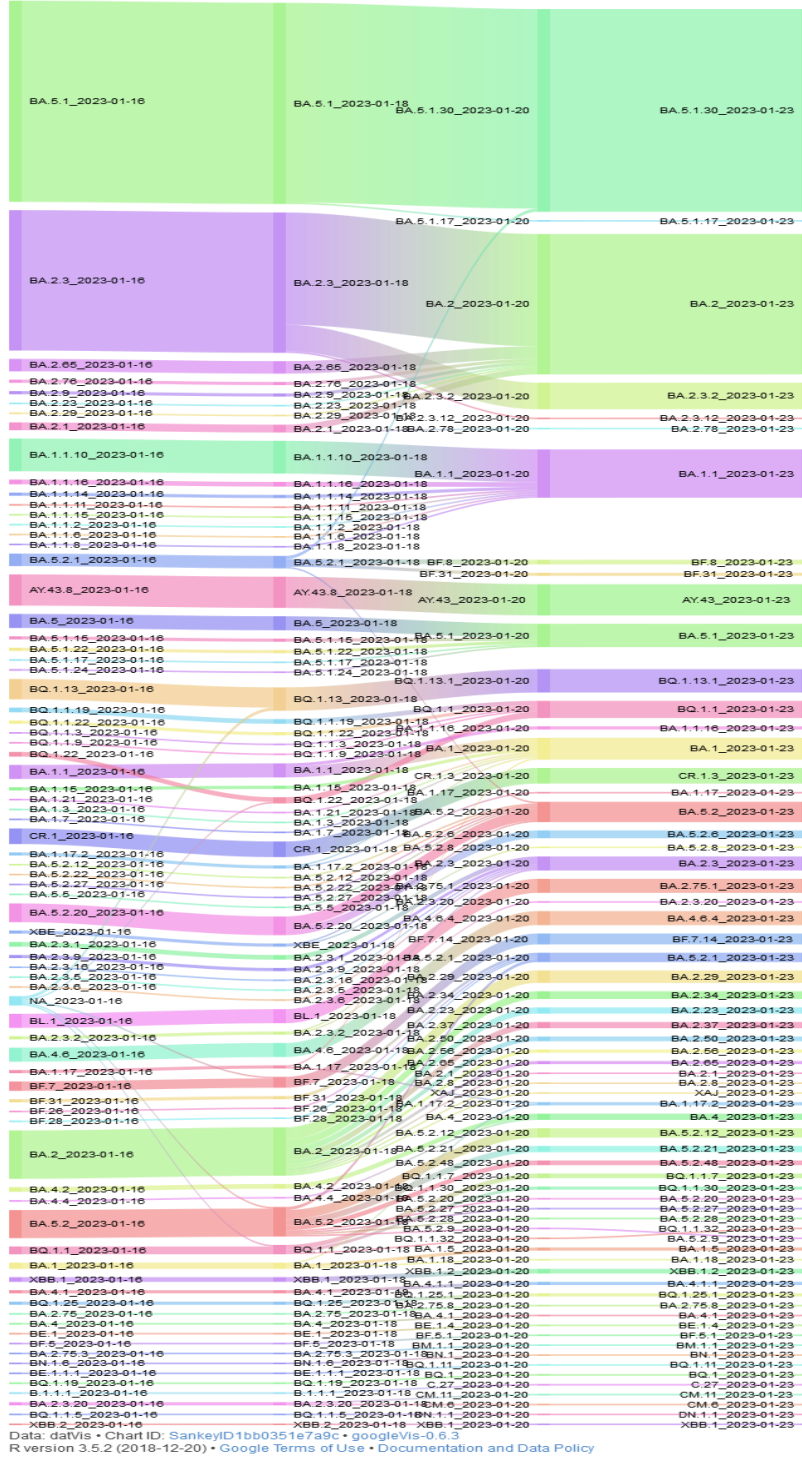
BA.5.1_2023-01-16
BA.2.3_2023-01-16
BA.2.65_2023-01-16
BA.2.76_2023-01-16
BA.2.9_2023-01-16
BA.2.23_2023-01-16
BA.2.29_2023-01-16
BA.2.1_2023-01-16
BA.1.1.10_2023-01-16
BA.1.1.16_2023-01-16
BA.1.1.14_2023-01-16
BA.1.1.11_2023-01-16
BA.1.1.15_2023-01-16
BA.1.1.2_2023-01-16
BA.1.1.6_2023-01-16
BA.1.1.8_2023-01-16
BA.5.2.1_2023-01-16
AY.43.8_2023-01-16
BA.5_2023-01-16
BA.5.1.15_2023-01-16
BA.5.1.22_2023-01-16
BA.5.1.17_2023-01-16
BA.5.1.24_2023-01-16
BQ.1.13_2023-01-16
BQ.1.1.19_2023-01-16
BQ.1.1.22_2023-01-16
BQ.1.1.3_2023-01-16
BQ.1.1.9_2023-01-16
BQ.1.22_2023-01-16
BA.1.1_2023-01-16
BA.1.15_2023-01-16
BA.1.21_2023-01-16
BA.1.3_2023-01-16
BA.1.7_2023-01-16
CR.1_2023-01-16
BA.1.17.2_2023-01-16
BA.5.2.12_2023-01-16
BA.5.2.22_2023-01-16
BA.5.2.27_2023-01-16
BA.5.5_2023-01-16
BA.5.2.20_2023-01-16
XBE_2023-01-16
BA.2.3.1_2023-01-16
BA.2.3.9_2023-01-16
BA.2.3.16_2023-01-16
BA.2.3.5_2023-01-16
BA.2.3.6_2023-01-16
NA_2023-01-16
BL.1_2023-01-16
BA.2.3.2_2023-01-16
BA.4.6_2023-01-16
BA.1.17_2023-01-16
BF.7_2023-01-16
BF.31_2023-01-16
BF.26_2023-01-16
BF.28_2023-01-16
BA.2_2023-01-16
BA.4.2_2023-01-16
BA.4.4_2023-01-16
BA.5.2_2023-01-16
BQ.1.1_2023-01-16
BA.1_2023-01-16
XBB.1_2023-01-16
BA.4.1_2023-01-16
BQ.1.25_2023-01-16
BA.2.75_2023-01-16
BA.4_2023-01-16
BE.1_2023-01-16
BF.5_2023-01-16
BA.2.75.3_2023-01-16
BN.1.6_2023-01-16
BE.1.1.1_2023-01-16
BA.1.19_2023-01-16
B.1.1.1_2023-01-16
BA.2.3.20_2023-01-16
BQ.1.1.5_2023-01-16
XBB.2_2023-01-16

BA.5.1_2023-01-18
BA.2.3_2023-01-18
BA.2.65_2023-01-18
BA.2.76_2023-01-18
BA.2.9_2023-01-18
BA.2.23_2023-01-18
BA.2.29_2023-01-18
BA.2.1_2023-01-18
BA.1.1.10_2023-01-18
BA.1.1.16_2023-01-18
BA.1.1.14_2023-01-18
BA.1.1.11_2023-01-18
BA.1.1.15_2023-01-18
BA.1.1.2_2023-01-18
BA.1.1.6_2023-01-18
BA.1.1.8_2023-01-18
BA.5.2.1_2023-01-18
AY.43.8_2023-01-18
BA.5_2023-01-18
BA.5.1.15_2023-01-18
BA.5.1.22_2023-01-18
BA.5.1.17_2023-01-18
BA.5.1.24_2023-01-18
BQ.1.13_2023-01-18
BQ.1.1.19_2023-01-18
BQ.1.1.22_2023-01-18
BQ.1.1.3_2023-01-18
BQ.1.1.9_2023-01-18
BA.1.1_2023-01-18
BA.1.15_2023-01-18
BQ.1.22_2023-01-18
BA.1.21_2023-01-18
BA.1.3_2023-01-18
BA.1.7_2023-01-18
CR.1_2023-01-18
BA.1.17.2_2023-01-18
BA.5.2.12_2023-01-18
BA.5.2.22_2023-01-18
BA.5.2.27_2023-01-18
BA.5.5_2023-01-18
BA.5.2.20_2023-01-18
XBE_2023-01-18
BA.2.3.1_2023-01-18
BA.2.3.9_2023-01-18
BA.2.3.16_2023-01-18
BA.2.3.5_2023-01-18
BA.2.3.6_2023-01-18
BL.1_2023-01-18
BA.2.3.2_2023-01-18
BA.4.6_2023-01-18
BA.1.17_2023-01-18
BF.7_2023-01-18
BF.31_2023-01-18
BF.26_2023-01-18
BF.28_2023-01-18
BA.2_2023-01-18
BA.4.2_2023-01-18
BA.4.4_2023-01-18
BA.5.2_2023-01-18
BQ.1.1_2023-01-18
BA.1_2023-01-18
XBB.1_2023-01-18
BA.4.1_2023-01-18
BQ.1.25_2023-01-18
BA.2.75_2023-01-18
BA.4_2023-01-18
BE.1_2023-01-18
BF.5_2023-01-18
BA.2.75.3_2023-01-18
BN.1.6_2023-01-18
BE.1.1.1_2023-01-18
BA.1.19_2023-01-18
B.1.1.1_2023-01-18
BA.2.3.20_2023-01-18
BQ.1.1.5_2023-01-18
XBB.2_2023-01-18

BA.5.1.30_2023-01-20
BA.5.1.17_2023-01-20
BA.2_2023-01-20
BA.2.3.2_2023-01-20
BA.2.3.12_2023-01-20
BA.2.78_2023-01-20
BA.1.1_2023-01-20
BF.8_2023-01-20
BF.31_2023-01-20
AY.43_2023-01-20
BA.5.1_2023-01-20
BQ.1.13.1_2023-01-20
BQ.1.1_2023-01-20
BA.1.1.16_2023-01-20
BA.1_2023-01-20
CR.1.3_2023-01-20
BA.1.17_2023-01-20
BA.5.2_2023-01-20
BA.5.2.6_2023-01-20
BA.5.2.8_2023-01-20
BA.2.3_2023-01-20
BA.2.75.1_2023-01-20
BA.2.3.20_2023-01-20
BA.4.6.4_2023-01-20
BF.7.14_2023-01-20
BA.5.2.1_2023-01-20
BA.2.29_2023-01-20
BA.2.34_2023-01-20
BA.2.23_2023-01-20
BA.2.37_2023-01-20
BA.2.50_2023-01-20
BA.2.56_2023-01-20
BA.2.65_2023-01-20
BA.2.1_2023-01-20
BA.2.8_2023-01-20
XAJ_2023-01-20
BA.1.17.2_2023-01-20
BA.4_2023-01-20
BA.5.2.12_2023-01-20
BA.5.2.21_2023-01-20
BA.5.2.48_2023-01-20
BQ.1.1.7_2023-01-20
BQ.1.1.30_2023-01-20
BA.5.2.20_2023-01-20
BA.5.2.27_2023-01-20
BA.5.2.28_2023-01-20
BA.5.2.9_2023-01-20
BQ.1.1.32_2023-01-20
BA.1.5_2023-01-20
BA.1.18_2023-01-20
XBB.1.2_2023-01-20
BA.4.1.1_2023-01-20
BQ.1.25.1_2023-01-20
BA.2.75.8_2023-01-20
BE.1.4_2023-01-20
BF.5.1_2023-01-20
BM.1.1_2023-01-20
BN.1_2023-01-20
BQ.1.11_2023-01-20
BQ.1_2023-01-20
C.27_2023-01-20
CM.11_2023-01-20
CM.6_2023-01-20
DN.1.1_2023-01-20
XBB.1_2023-01-20

BA.5.1.30_2023-01-23
BA.5.1.17_2023-01-23
BA.2_2023-01-23
BA.2.3.2_2023-01-23
BA.2.3.12_2023-01-23
BA.2.78_2023-01-23
BA.1.1_2023-01-23
BF.8_2023-01-23
BF.31_2023-01-23
AY.43_2023-01-23
BA.5.1_2023-01-23
BQ.1.13.1_2023-01-23
BQ.1.1_2023-01-23
BA.1.1.16_2023-01-23
BA.1_2023-01-23
CR.1.3_2023-01-23
BA.1.17_2023-01-23
BA.5.2_2023-01-23
BA.5.2.6_2023-01-23
BA.5.2.8_2023-01-23
BA.2.3_2023-01-23
BA.2.75.1_2023-01-23
BA.2.3.20_2023-01-23
BA.4.6.4_2023-01-23
BF.7.14_2023-01-23
BA.5.2.1_2023-01-23
BA.2.29_2023-01-23
BA.2.34_2023-01-23
BA.2.23_2023-01-23
BA.2.37_2023-01-23
BA.2.50_2023-01-23
BA.2.56_2023-01-23
BA.2.65_2023-01-23
BA.2.1_2023-01-23
BA.2.8_2023-01-23
XAJ_2023-01-23
BA.1.17.2_2023-01-23
BA.4_2023-01-23
BA.5.2.12_2023-01-23
BA.5.2.21_2023-01-23
BA.5.2.48_2023-01-23
BQ.1.1.7_2023-01-23
BQ.1.1.30_2023-01-23
BA.5.2.20_2023-01-23
BA.5.2.27_2023-01-23
BA.5.2.28_2023-01-23
BQ.1.1.32_2023-01-23
BA.5.2.9_2023-01-23
BA.1.5_2023-01-23
BA.1.18_2023-01-23
XBB.1.2_2023-01-23
BA.4.1.1_2023-01-23
BQ.1.25.1_2023-01-23
BA.2.75.8_2023-01-23
BE.1.4_2023-01-23
BF.5.1_2023-01-23
BM.1.1_2023-01-23
BN.1_2023-01-23
BQ.1.11_2023-01-23
BQ.1_2023-01-23
C.27_2023-01-23
CM.11_2023-01-23
CM.6_2023-01-23
DN.1.1_2023-01-23
XBB.1_2023-01-23

Data: datVis • Chart ID: SankeyID1bb0351e7a9c • googleVis-0.6.3
R version 3.5.2 (2018-12-20) • Google Terms of Use • Documentation and Data Policy